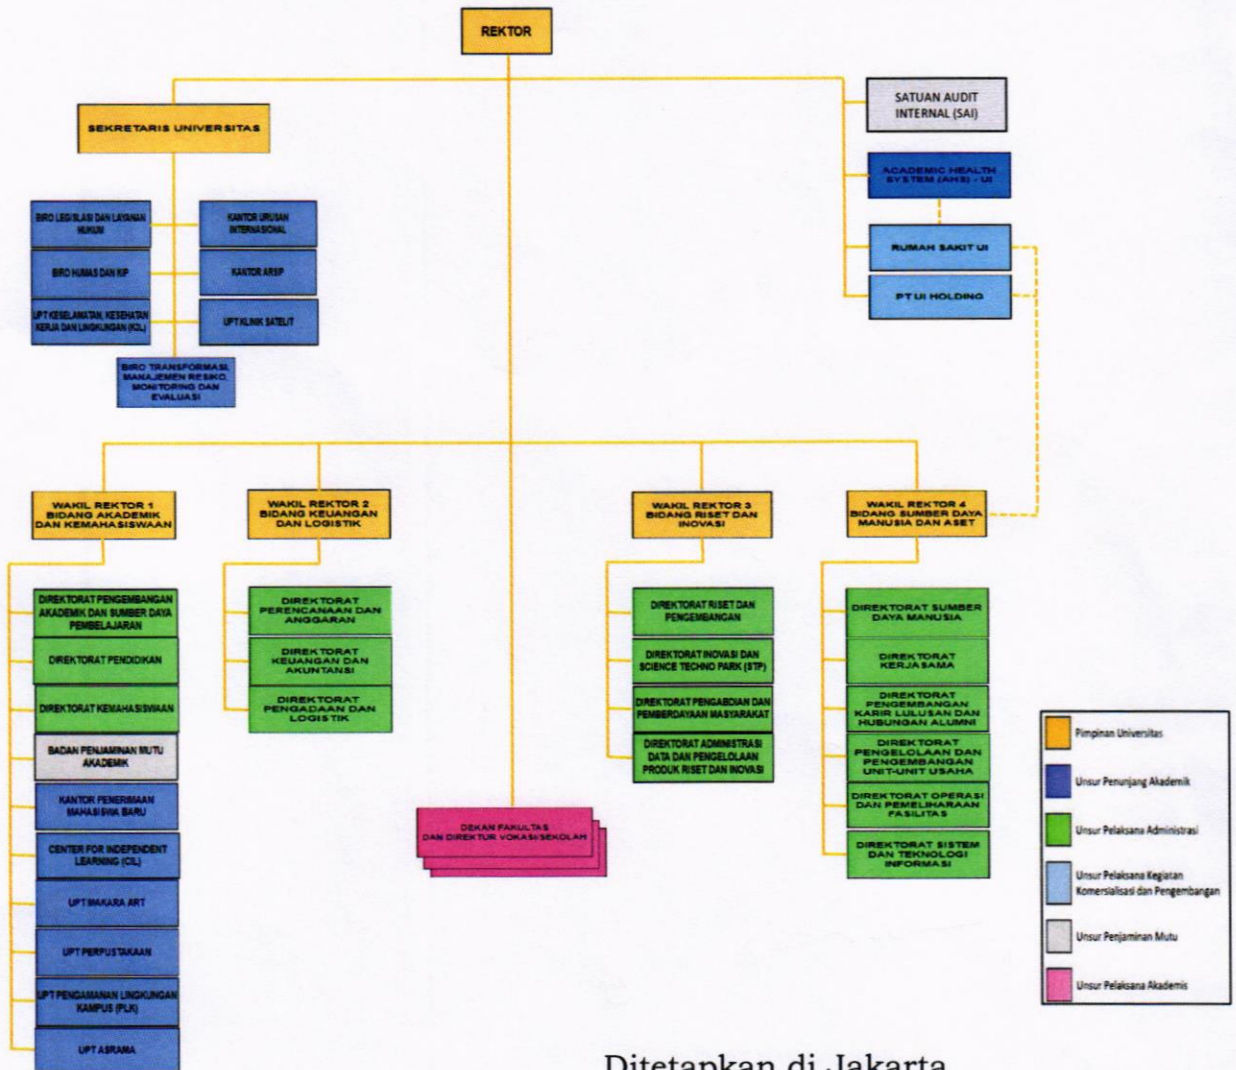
REKTOR

SEKRETARIS UNIVERSITAS

SATUAN AUDIT INTERNAL (SAI)

ACADEMIC HEALTH SYSTEM (AHS) - UI

RUMAH SAKIT UI

PT UI HOLDING

BIRO LEGISLASI DAN LAYANAN HUKUM

KANTOR URUSAN INTERNASIONAL

BIRO HUMAS DAN KIP

KANTOR ARSIP

UPT KESELAMATAN, KESEHATAN KERJA DAN LINGKUNGAN (K3L)

UPT KLINIK SATELIT

BIRO TRANSFORMASI, MANAJEMEN RESIKO, MONITORING DAN EVALUASI

WAKIL REKTOR 1 BIDANG AKADEMIK DAN KEMAHASISWAAN

WAKIL REKTOR 2 BIDANG KEUANGAN DAN LOGISTIK

WAKIL REKTOR 3 BIDANG RISET DAN INOVASI

WAKIL REKTOR 4 BIDANG SUMBER DAYA MANUSIA DAN ASET

DIREKTORAT PENGEMBANGAN AKADEMIK DAN SUMBER DAYA PEMBELAJARAN

DIREKTORAT PENDIDIKAN

DIREKTORAT KEMAHASISWAAN

BADAN PENJAMINAN MUTU AKADEMIK

KANTOR PENERIMAAN MAHASISWA BARU

CENTER FOR INDEPENDENT LEARNING (CIL)

UPT MAKARA ART

UPT PERPUSTAKAAN

UPT PENGAMANAN LINGKUNGAN KAMPUS (PLK)

UPT ASRAMA

DIREKTORAT PERENCANAAN DAN ANGGARAN

DIREKTORAT KEUANGAN DAN AKUNTANSI

DIREKTORAT PENGADAAN DAN LOGISTIK

DEKAN FAKULTAS DAN DIREKTUR VOKASI/SEKOLAH

DIREKTORAT RISET DAN PENGEMBANGAN

DIREKTORAT INOVASI DAN SCIENCE TECHNO PARK (STP)

DIREKTORAT PENGABDIAN DAN PEMBERDAYAAN MASYARAKAT

DIREKTORAT ADMINISTRASI DATA DAN PENGELOLAAN PRODUK RISET DAN INOVASI

DIREKTORAT SUMBER DAYA MANUSIA

DIREKTORAT KERJASAMA

DIREKTORAT PENGEMBANGAN KARIR LULUSAN DAN HUBUNGAN ALUMNI

DIREKTORAT PENGELOLAAN DAN PENGEMBANGAN UNIT-UNIT USAHA

DIREKTORAT OPERASI DAN PEMELIHARAAN FASILITAS

DIREKTORAT SISTEM DAN TEKNOLOGI INFORMASI

Pimpinan Universitas

Unsur Penunjang Akademik

Unsur Pelaksana Administrasi

Unsur Pelaksana Kegiatan Komersialisasi dan Pengembangan

Unsur Penjaminan Mutu

Unsur Pelaksana Akademis

Ditetapkan di Jakarta